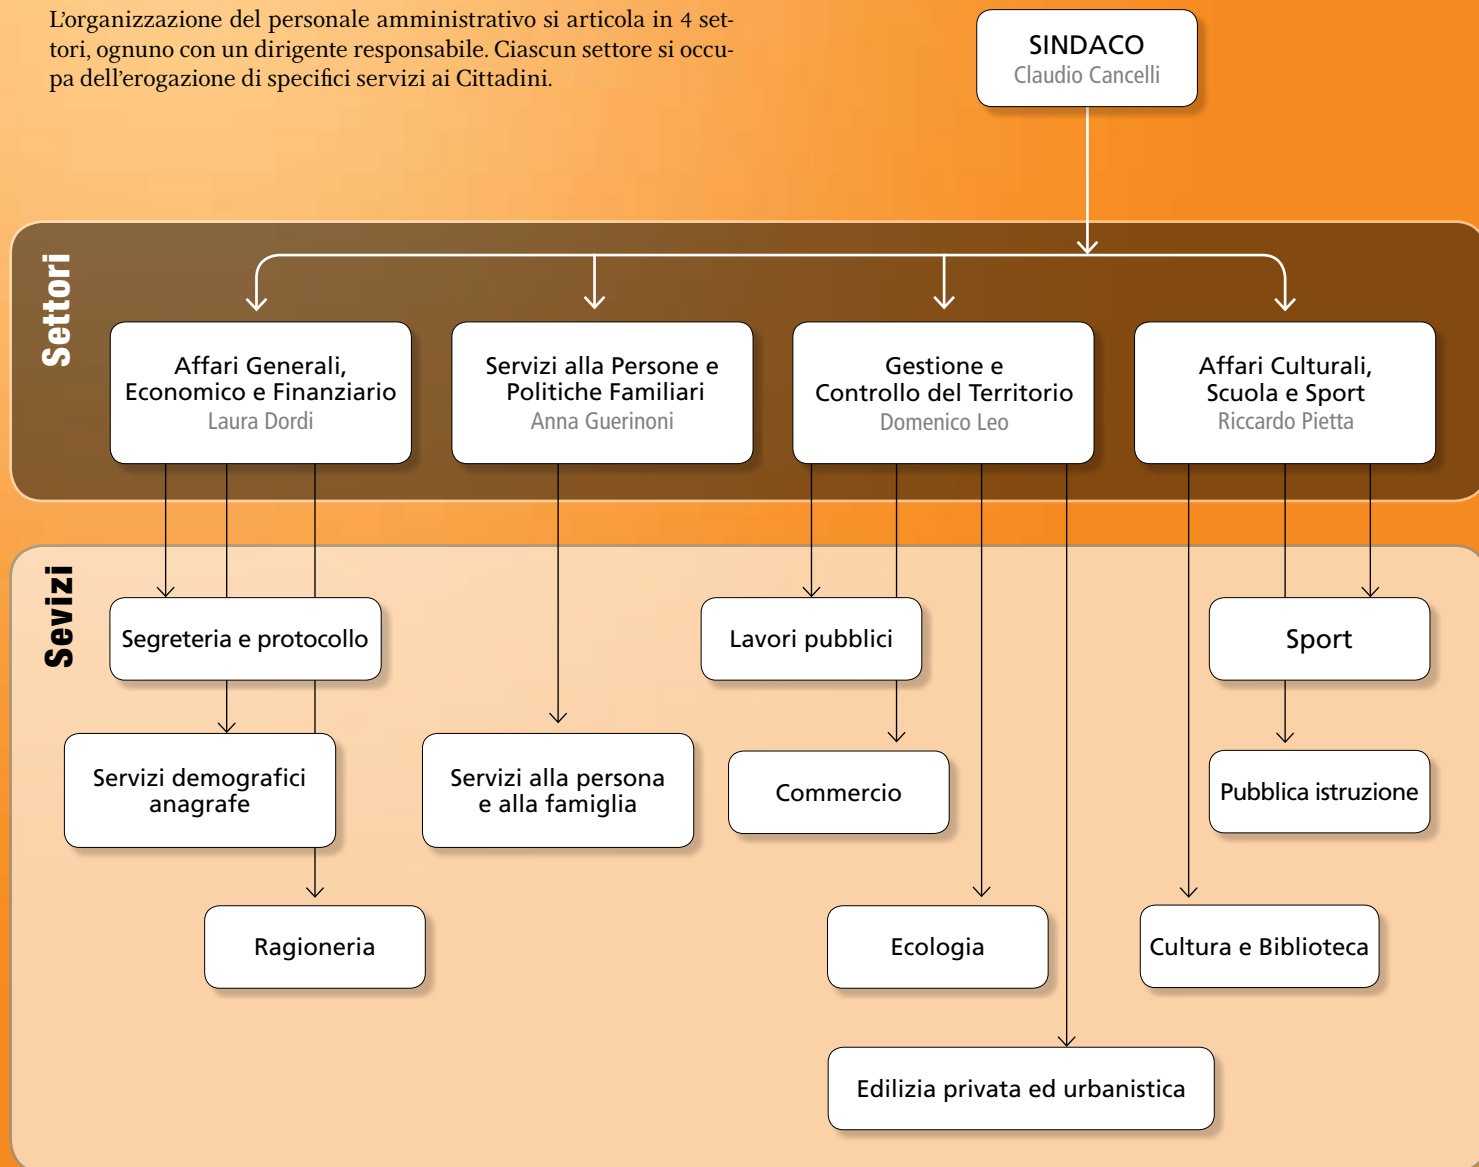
L'organizzazione del personale amministrativo si articola in 4 settori, ognuno con un dirigente responsabile. Ciascun settore si occupa dell'erogazione di specifici servizi ai Cittadini.

SINDACO
Claudio Cancelli

Settori

Affari Generali, Economico e Finanziario
Laura Dordi

Servizi alla Persone e Politiche Familiari
Anna Guerinoni

Gestione e Controllo del Territorio
Domenico Leo

Affari Culturali, Scuola e Sport
Riccardo Pietta

Sevizi

Segreteria e protocollo

Servizi demografici anagrafe

Ragioneria

Servizi alla persona e alla famiglia

Lavori pubblici

Commercio

Ecologia

Edilizia privata ed urbanistica

Sport

Pubblica istruzione

Cultura e Biblioteca